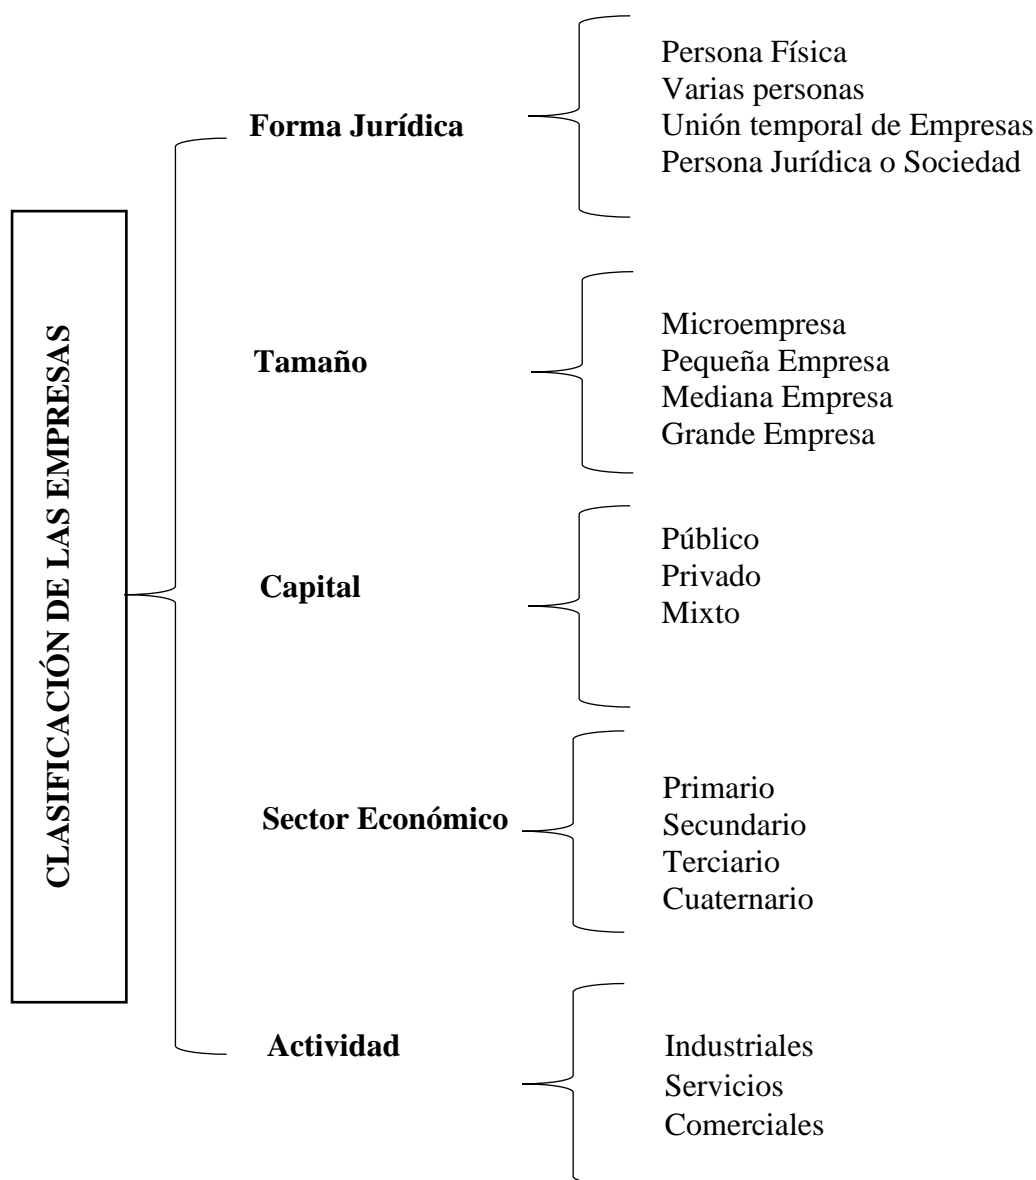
CLASIFICACIÓN DE LAS EMPRESAS

Forma Jurídica
Persona Física
Varias personas
Unión temporal de Empresas
Persona Jurídica o Sociedad

Tamaño
Microempresa
Pequeña Empresa
Mediana Empresa
Grande Empresa

Capital
Público
Privado
Mixto

Sector Económico
Primario
Secundario
Terciario
Cuaternario

Actividad
Industriales
Servicios
Comerciales